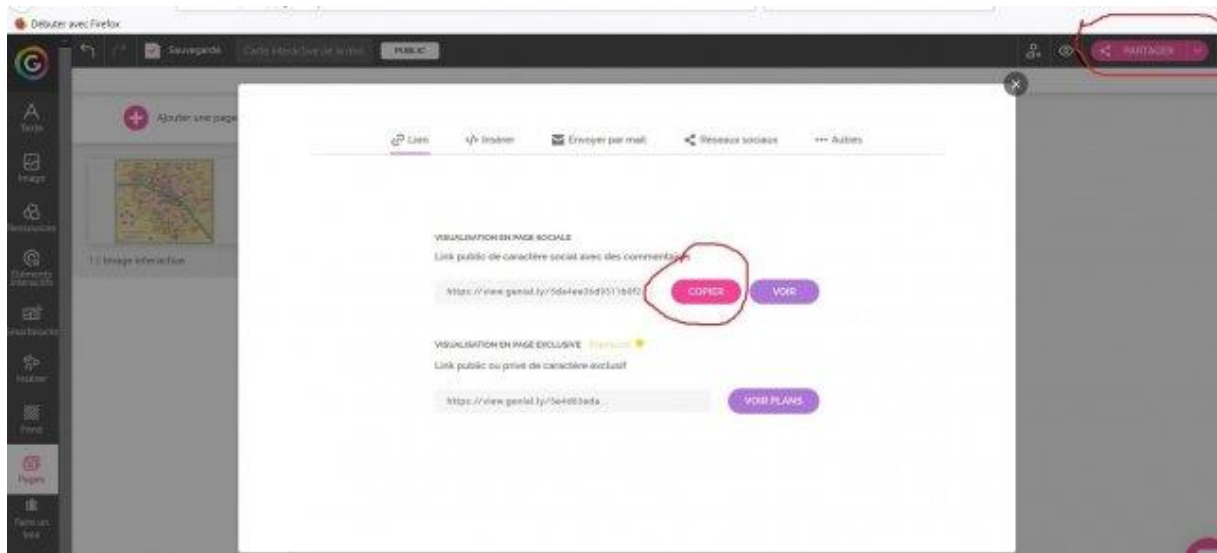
Débuter avec Firefox

Sauvegardé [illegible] PUBLIC

PARTAGER

Texte

Image

Ressources

Éléments interactifs

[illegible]

Insérer

Fond

Pages

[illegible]

Ajouter une page

1 Image interactive

Lien
Insérer
Envoyer par mail
Réseaux sociaux
Autres

VISUALISATION EN PAGE SOCIALE

Link public de caractère social avec des commentaires

https://view.genial.ly/5da4ee36d9511b0f2

COPIER

VOIR

VISUALISATION EN PAGE EXCLUSIVE Premium

Link public ou privé de caractère exclusif

https://view.genial.ly/5e4d63ada...

VOIR PLANS